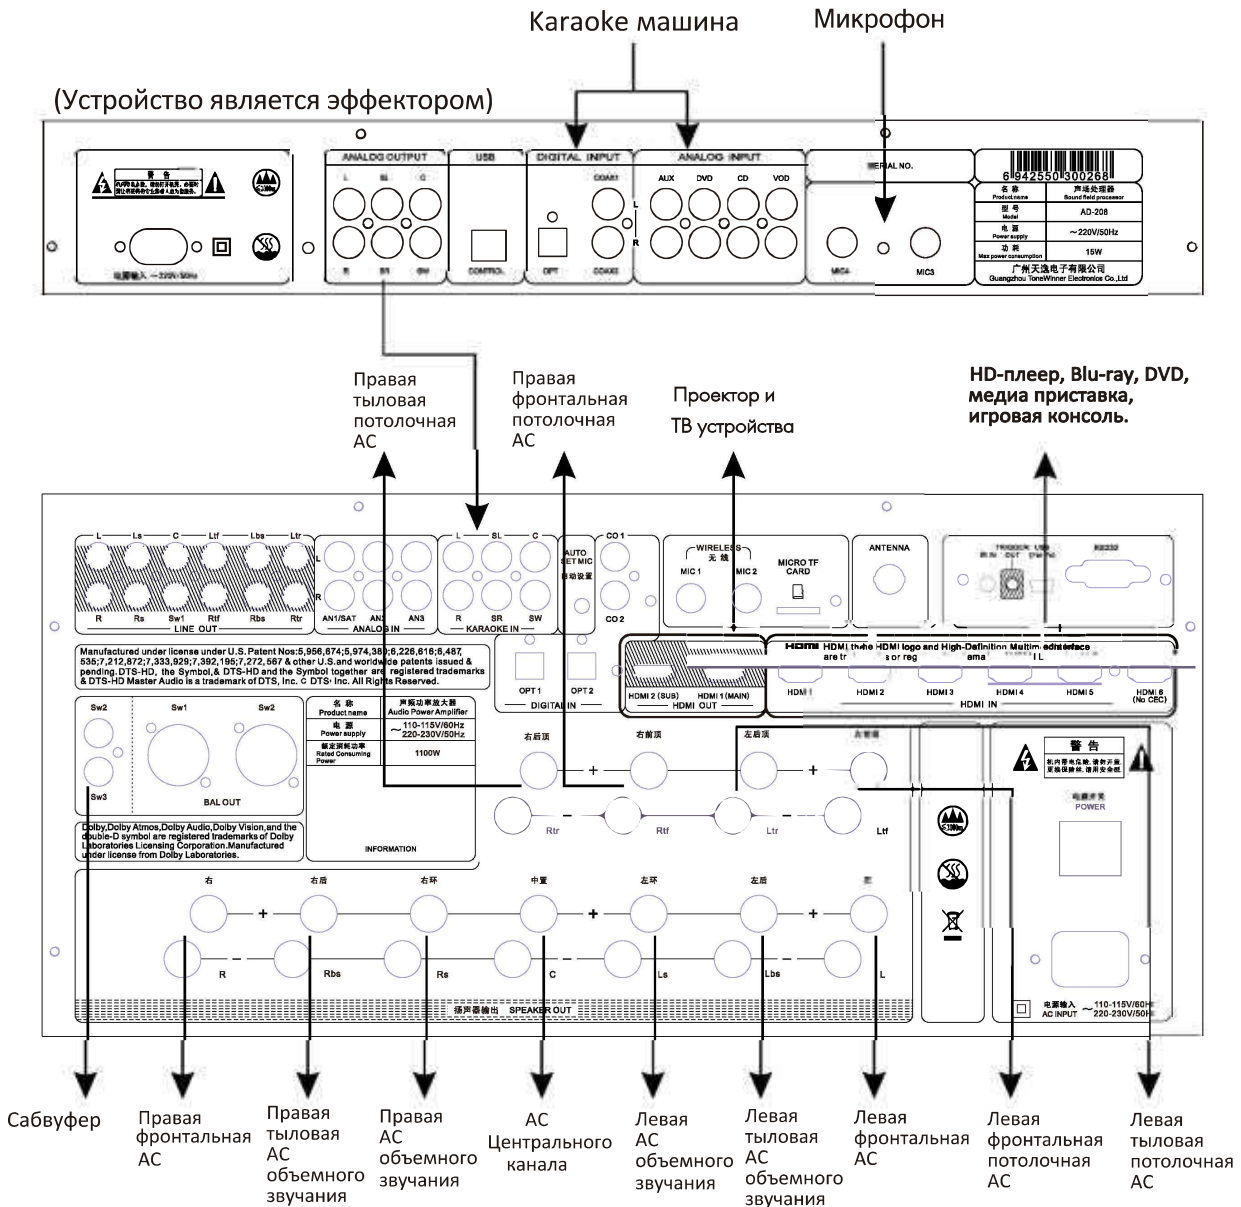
Karaoke машина

Микрофон

(Устройство является эффектором)

警 告

电源输入 ~220V/50Hz

ANALOG OUTPUT

L SL C

R SR SW

USB

CONTROL

DIGITAL INPUT

COAX1

L

R

OPT COAX2

ANALOG INPUT

AUX DVD CD VOD

SERIAL NO.

MIC4 MIC3

6 942550 300268

| 名 称 Product name | 声场处理器 Sound field processor |
|---|---|
| 型 号 Model | AD-208 |
| 电 源 Power supply | ~220V/50Hz |
| 功 耗 Max power consumption | 15W |

广州天逸电子有限公司
Guangzhou ToneWinner Electronics Co.,Ltd

Правая тыловая потолочная АС

Правая фронтальная потолочная АС

Проектор и ТВ устройства

HD-плеер, Blu-ray, DVD, медиа приставка, игровая консоль.

L Ls C Ltf Lbs Ltr

R Rs Sw1 Rtf Rbs Rtr

LINE OUT

L

R

AN1/SAT AN2 AN3

ANALOG IN

L SL C

R SR SW

KARAOKE IN

AUTO SET MIC 自动设置

CO 1

CO 2

WIRELESS 无 线

MIC 1 MIC 2

MICRO TF CARD

ANTENNA

TRIGGER USB

RS232

Manufactured under license under U.S. Patent Nos:5,956,674;5,974,380;6,226,616;6,487,535;7,212,872;7,333,929;7,392,195;7,272,567 & other U.S.and worldwide patents issued & pending. DTS-HD, the Symbol,& DTS-HD and the Symbol together are registered trademarks & DTS-HD Master Audio is a trademark of DTS, Inc. © DTS, Inc. All Rights Reserved.

OPT 1 OPT 2

DIGITAL IN

HDMI 2 (SUB) HDMI 1 (MAIN)

HDMI OUT

HDMI, the HDMI logo and High-Definition Multimedia Interface are tr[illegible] or reg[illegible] ema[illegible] LL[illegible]

HDMI 1 HDMI 2 HDMI 3 HDMI 4 HDMI 5 HDMI 6 (No CEC)

HDMI IN

Sw2 Sw1 Sw2

Sw3

BAL OUT

| 名 称 Product name | 声频功率放大器 Audio Power Amplifier |
|---|---|
| 电 源 Power supply | ~ 110-115V/60Hz 220-230V/50Hz |
| 额定消耗功率 Rated Consuming Power | 1100W |

INFORMATION

Dolby,Dolby Atmos,Dolby Audio,Dolby Vision,and the double-D symbol are registered trademarks of Dolby Laboratories Licensing Corporation.Manufactured under license from Dolby Laboratories.

右后顶 右前顶 左后顶 左前顶

+ +

Rtr Rtf Ltr Ltf

警 告

电源开关 POWER

右 右后 右环 中置 左环 左后 左

+ + +

R Rbs Rs C Ls Lbs L

扬声器输出 SPEAKER OUT

电源输入 AC INPUT ~ 110-115V/60Hz 220-230V/50Hz

Сабвуфер

Правая фронтальная АС

Правая тыловая АС объемного звучания

Правая АС объемного звучания

АС Центрального канала

Левая АС объемного звучания

Левая тыловая АС объемного звучания

Левая фронтальная АС

Левая фронтальная потолочная АС

Левая тыловая потолочная АС